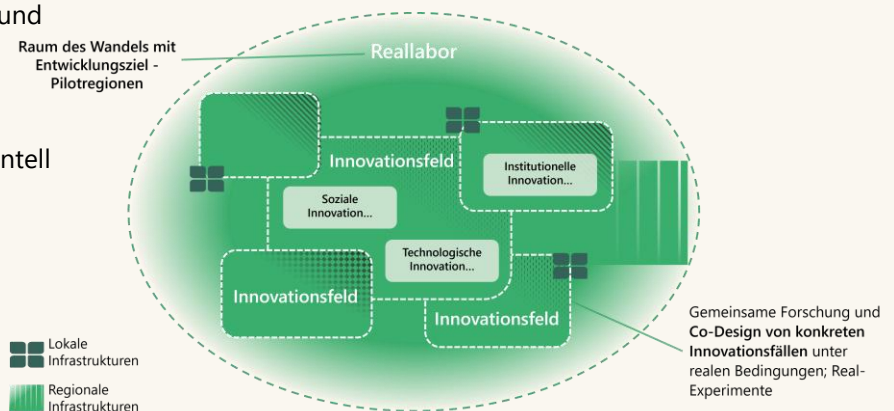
und

ntell

Raum des Wandels mit Entwicklungsziel - Pilotregionen

Reallabor

Innovationsfeld

Institutionelle Innovation...

Soziale Innovation...

Technologische Innovation...

Innovationsfeld

Innovationsfeld

Gemeinsame Forschung und **Co-Design von konkreten Innovationsfällen** unter realen Bedingungen; Real-Experimente

Lokale Infrastrukturen

Regionale Infrastrukturen